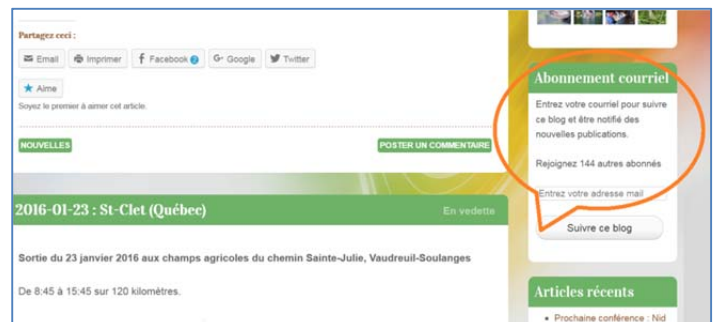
Partagez ceci :

Email Imprimer Facebook Google Twitter

Aime

Soyez le premier à aimer cet article.

NOUVELLES

POSTER UN COMMENTAIRE

2016-01-23 : St-Clet (Québec)

En vedette

Sortie du 23 janvier 2016 aux champs agricoles du chemin Sainte-Julie, Vaudreuil-Soulanges

De 8:45 à 15:45 sur 120 kilomètres.

Abonnement courriel

Entrez votre courriel pour suivre ce blog et être notifié des nouvelles publications.

Rejoignez 144 autres abonnés

Entrez votre adresse mail

Suivre ce blog

Articles récents

Prochaine conférence : Nid